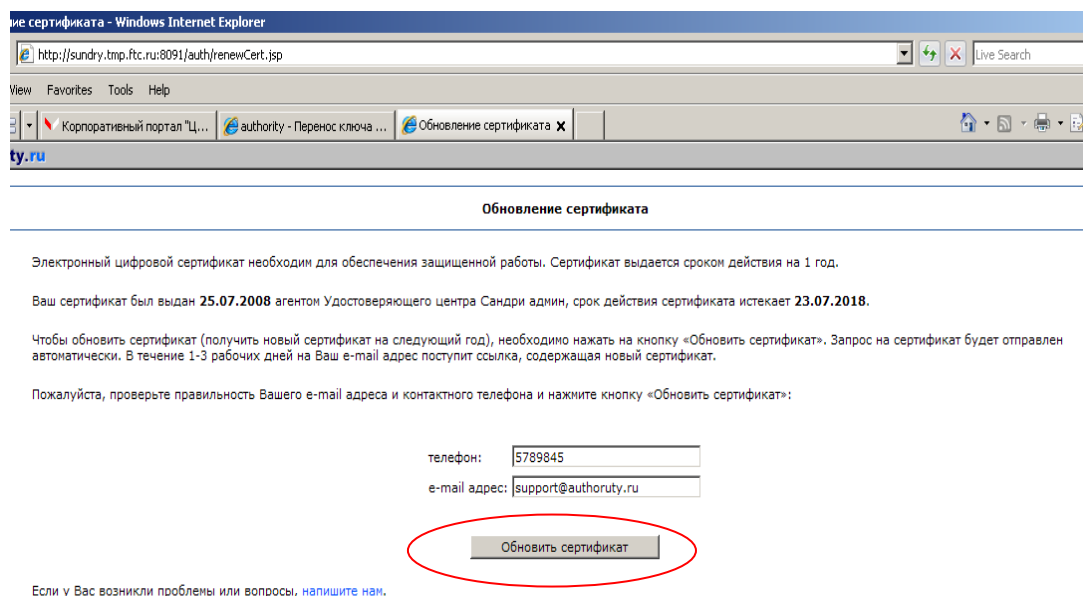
ие сертификата - Windows Internet Explorer

http://sundry.tmp.ftc.ru:8091/auth/renewCert.jsp

Live Search

View Favorites Tools Help

Корпоративный портал "Ц... | authority - Перенос ключа ... | Обновление сертификата

ty.ru

Обновление сертификата

Электронный цифровой сертификат необходим для обеспечения защищенной работы. Сертификат выдается сроком действия на 1 год.

Ваш сертификат был выдан **25.07.2008** агентом Удостоверяющего центра Сандри админ, срок действия сертификата истекает **23.07.2018**.

Чтобы обновить сертификат (получить новый сертификат на следующий год), необходимо нажать на кнопку «Обновить сертификат». Запрос на сертификат будет отправлен автоматически. В течение 1-3 рабочих дней на Ваш e-mail адрес поступит ссылка, содержащая новый сертификат.

Пожалуйста, проверьте правильность Вашего e-mail адреса и контактного телефона и нажмите кнопку «Обновить сертификат»:

телефон: 5789845

e-mail адрес: support@authoruty.ru

Обновить сертификат

Если у Вас возникли проблемы или вопросы, напишите нам.